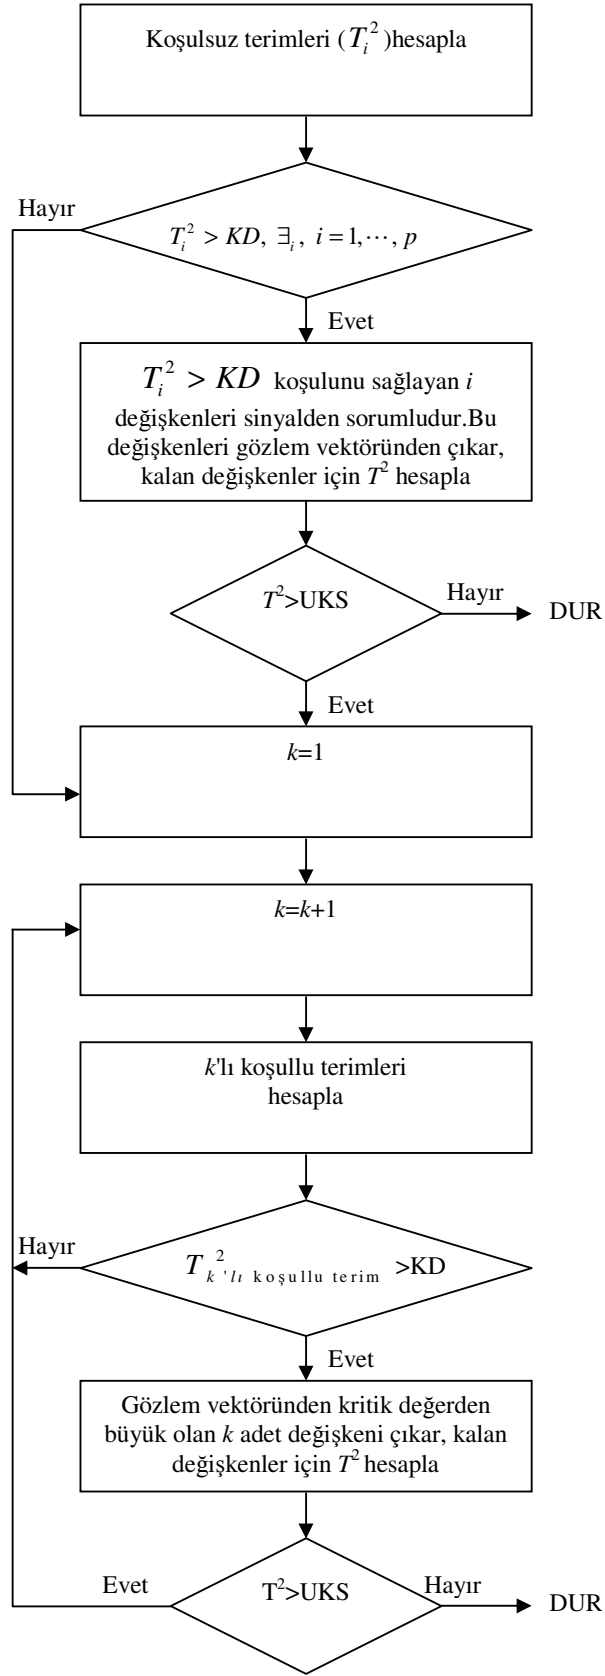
Koşulsuz terimleri ($T_i^2$)hesapla

Hayır

$T_i^2 > KD, \exists_i, i = 1, \cdots, p$

Evet

$T_i^2 > KD$ koşulunu sağlayan $i$ değişkenleri sinyalden sorumludur.Bu değişkenleri gözlem vektöründen çıkar, kalan değişkenler için $T^2$ hesapla

$T^2$>UKS

Hayır

DUR

Evet

$k$=1

$k$=$k$+1

$k$'lı koşullu terimleri hesapla

Hayır

$T_{k'lı\ koşullu\ terim}^2$ >KD

Evet

Gözlem vektöründen kritik değerden büyük olan $k$ adet değişkeni çıkar, kalan değişkenler için $T^2$ hesapla

Evet

$T^2$>UKS

Hayır

DUR